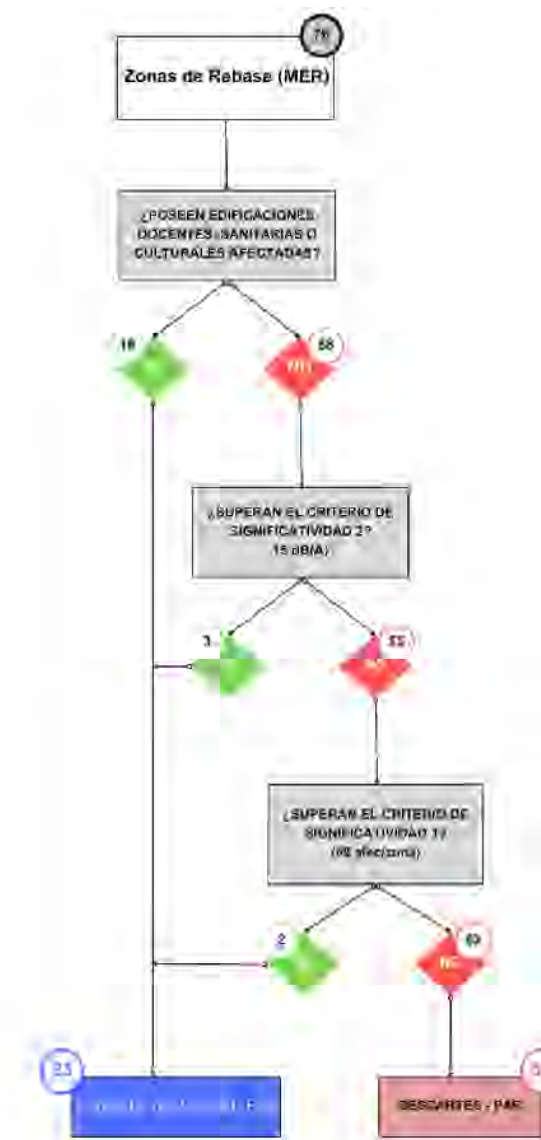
78

Zonas de Rebase (MER)

¿POSEEN EDIFICACIONES DOCENTES, SANITARIAS O CULTURALES AFECTADAS?

18

58

NO

¿SUPERAN EL CRITERIO DE SIGNIFICATIVIDAD 2? 15 dB(A)

3

55

NO

¿SUPERAN EL CRITERIO DE SIGNIFICATIVIDAD 1? (60 afec/zona)

2

49

NO

23

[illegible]

5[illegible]

DESCARTES - PAE